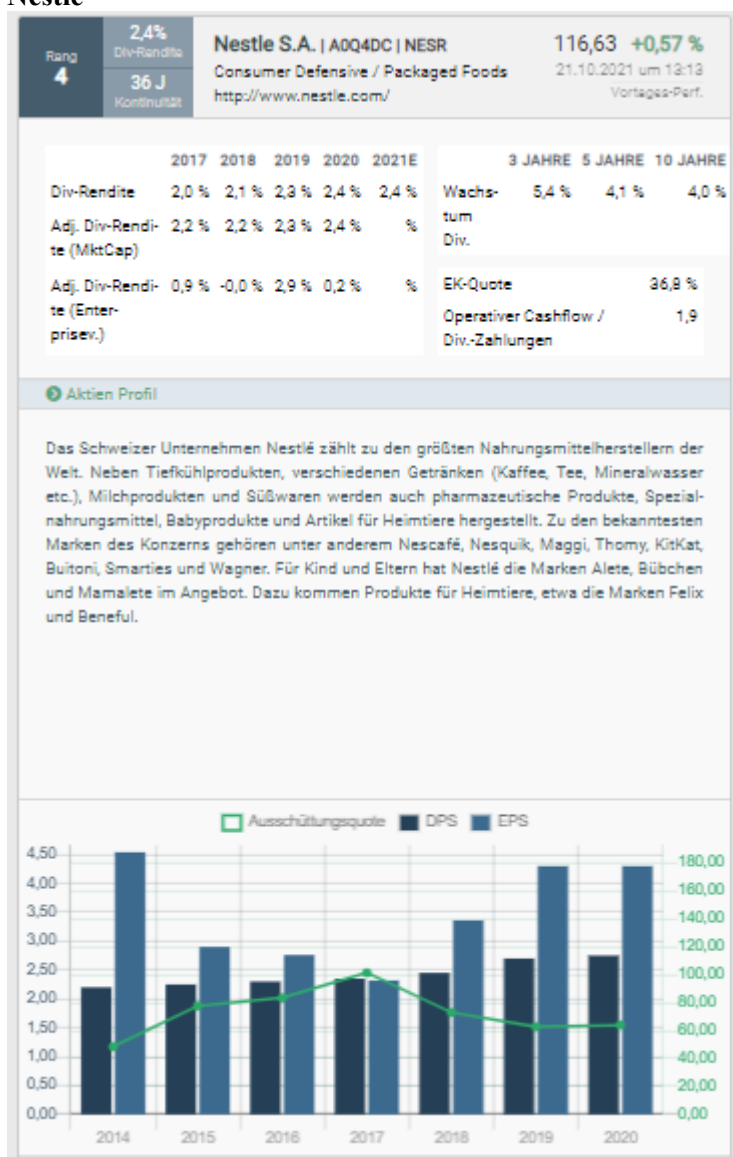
Nestle

Rang
4

2,4%
Div-Rendite

36 J
Kontinuität

Nestle S.A. | A0Q4DC | NESR
Consumer Defensive / Packaged Foods
http://www.nestle.com/

116,63 +0,57 %
21.10.2021 um 13:13
Vortages-Perf.

| | 2017 | 2018 | 2019 | 2020 | 2021E |
|---|---|---|---|---|---|
| Div-Rendite | 2,0 % | 2,1 % | 2,3 % | 2,4 % | 2,4 % |
| Adj. Div-Rendite (MktCap) | 2,2 % | 2,2 % | 2,3 % | 2,4 % | % |
| Adj. Div-Rendite (Enterprisev.) | 0,9 % | -0,0 % | 2,9 % | 0,2 % | % |

| | 3 JAHRE | 5 JAHRE | 10 JAHRE |
|---|---|---|---|
| Wachstum Div. | 5,4 % | 4,1 % | 4,0 % |

| | |
|---|---|
| EK-Quote | 36,8 % |
| Operativer Cashflow / Div.-Zahlungen | 1,9 |

Aktien Profil

Das Schweizer Unternehmen Nestlé zählt zu den größten Nahrungsmittelherstellern der Welt. Neben Tiefkühlprodukten, verschiedenen Getränken (Kaffee, Tee, Mineralwasser etc.), Milchprodukten und Süßwaren werden auch pharmazeutische Produkte, Spezialnahrungsmittel, Babyprodukte und Artikel für Heimtiere hergestellt. Zu den bekanntesten Marken des Konzerns gehören unter anderem Nescafé, Nesquik, Maggi, Thomy, KitKat, Buitoni, Smarties und Wagner. Für Kind und Eltern hat Nestlé die Marken Alete, Bübchen und Mamalete im Angebot. Dazu kommen Produkte für Heimtiere, etwa die Marken Felix und Beneful.

Ausschüttungsquote DPS EPS

4,50 4,00 3,50 3,00 2,50 2,00 1,50 1,00 0,50 0,00

180,00 160,00 140,00 120,00 100,00 80,00 60,00 40,00 20,00 0,00

2014 2015 2016 2017 2018 2019 2020